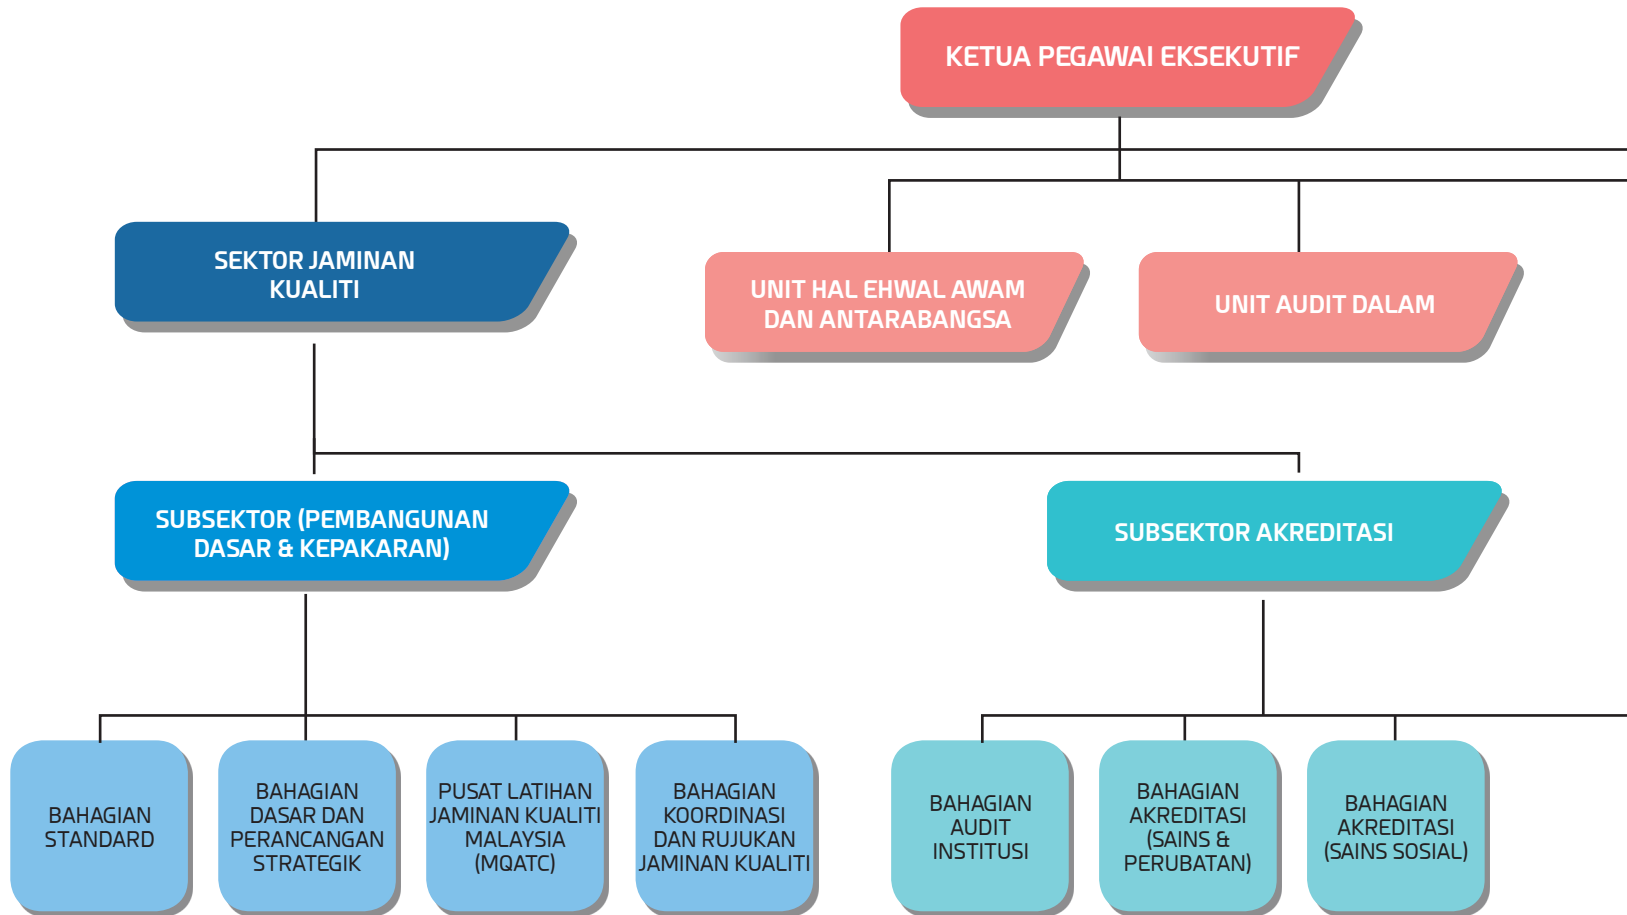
KETUA PEGAWAI EKSEKUTIF

SEKTOR JAMINAN KUALITI

UNIT HAL EHWAL AWAM DAN ANTARABANGSA

UNIT AUDIT DALAM

SUBSEKTOR (PEMBANGUNAN DASAR & KEPAKARAN)

SUBSEKTOR AKREDITASI

BAHAGIAN STANDARD

BAHAGIAN DASAR DAN PERANCANGAN STRATEGIK

PUSAT LATIHAN JAMINAN KUALITI MALAYSIA (MQATC)

BAHAGIAN KOORDINASI DAN RUJUKAN JAMINAN KUALITI

BAHAGIAN AUDIT INSTITUSI

BAHAGIAN AKREDITASI (SAINS & PERUBATAN)

BAHAGIAN AKREDITASI (SAINS SOSIAL)